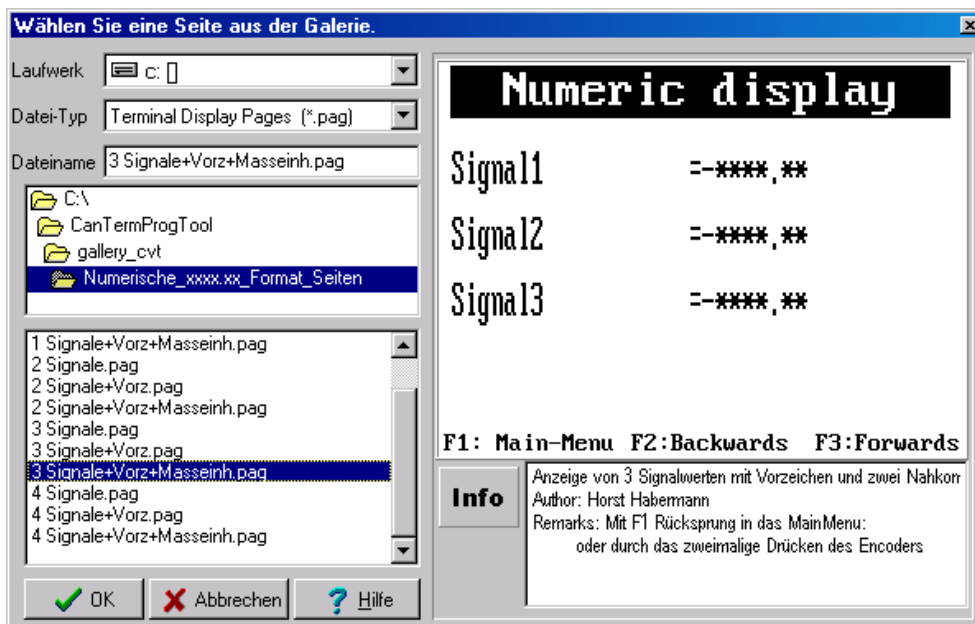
Wählen Sie eine Seite aus der Galerie.

Laufwerk c: []

Datei-Typ Terminal Display Pages (*.pag)

Dateiname 3 Signale+Vorz+Masseinh.pag

C:\
CanTermProgTool
gallery_cvt
Numerische_xxxx.xx_Format_Seiten

1 Signale+Vorz+Masseinh.pag
2 Signale.pag
2 Signale+Vorz.pag
2 Signale+Vorz+Masseinh.pag
3 Signale.pag
3 Signale+Vorz.pag
3 Signale+Vorz+Masseinh.pag
4 Signale.pag
4 Signale+Vorz.pag
4 Signale+Vorz+Masseinh.pag

OK Abbrechen Hilfe

Numeric display

Signal1 =-****.**

Signal2 =-****.**

Signal3 =-****.**

F1: Main-Menu F2:Backwards F3:Forwards

Info

Anzeige von 3 Signalwerten mit Vorzeichen und zwei Nahkom
Author: Horst Habermann
Remarks: Mit F1 Rücksprung in das MainMenu:
oder durch das zweimalige Drücken des Encoders